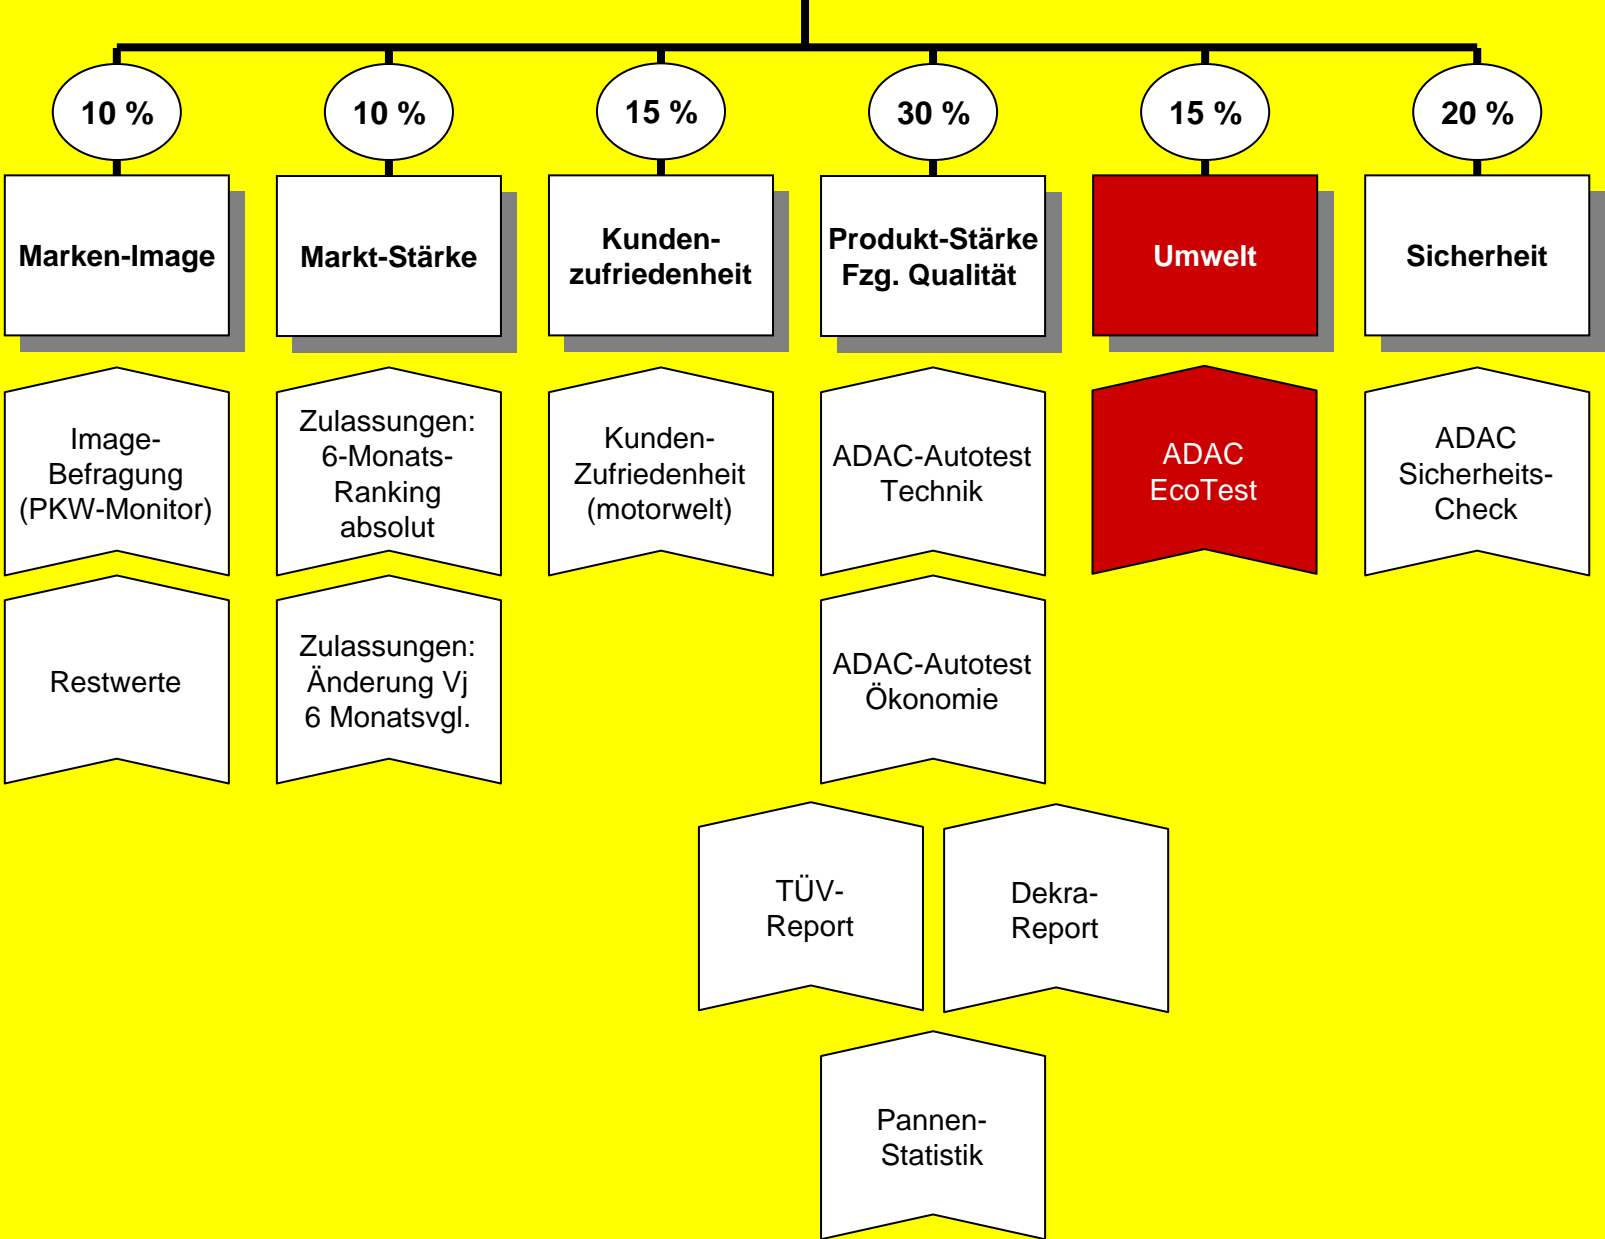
10 %
Marken-Image
Image-Befragung (PKW-Monitor)
Restwerte

10 %
Markt-Stärke
Zulassungen: 6-Monats-Ranking absolut
Zulassungen: Änderung Vj 6 Monatsvgl.

15 %
Kunden-zufriedenheit
Kunden-Zufriedenheit (motorwelt)

30 %
Produkt-Stärke Fzg. Qualität
ADAC-Autotest Technik
ADAC-Autotest Ökonomie
TÜV-Report
Dekra-Report
Pannen-Statistik

15 %
Umwelt
ADAC EcoTest

20 %
Sicherheit
ADAC Sicherheits-Check